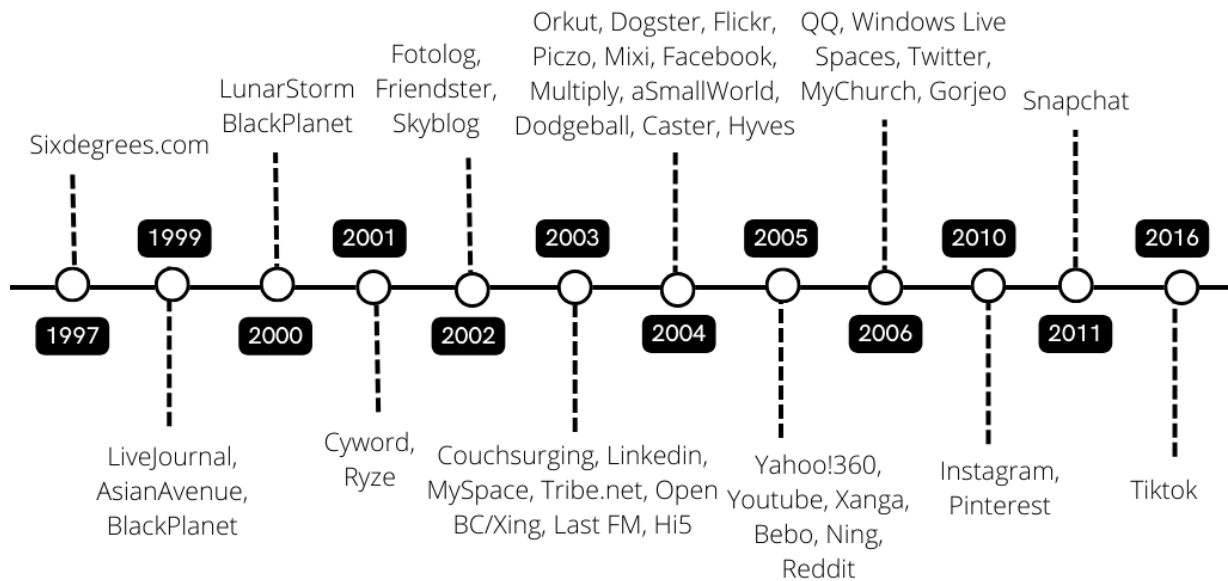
Sixdegrees.com

1997

1999

LiveJournal, AsianAvenue, BlackPlanet

LunarStorm BlackPlanet

2000

2001

Cyword, Ryze

Fotolog, Friendster, Skyblog

2002

2003

Couchsurging, Linkedin, MySpace, Tribe.net, Open BC/Xing, Last FM, Hi5

Orkut, Dogster, Flickr, Piczo, Mixi, Facebook, Multiply, aSmallWorld, Dodgeball, Caster, Hyves

2004

2005

Yahoo!360, Youtube, Xanga, Bebo, Ning, Reddit

QQ, Windows Live Spaces, Twitter, MyChurch, Gorjeo

2006

2010

Instagram, Pinterest

Snapchat

2011

2016

Tiktok